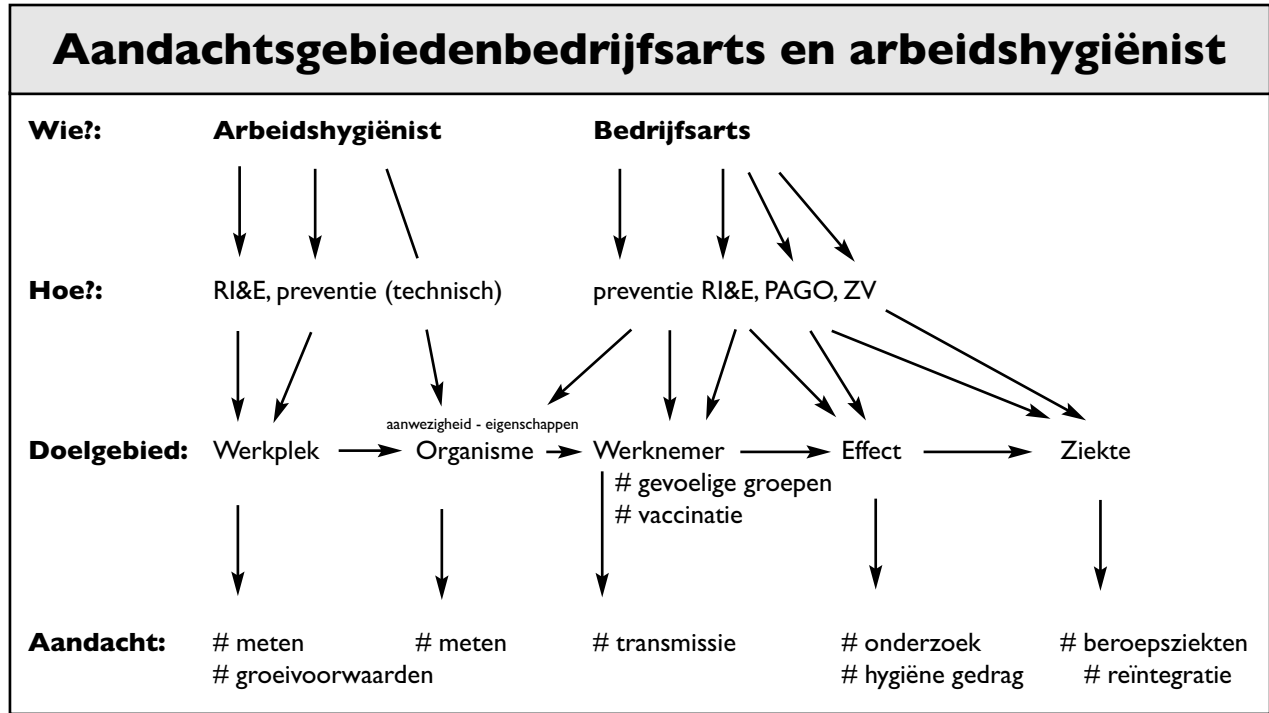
Aandachtsgebiedenbedrijfsarts en arbeidshygiënist

Wie?: Arbeidshygiënist Bedrijfsarts

Hoe?: RI&E, preventie (technisch) preventie RI&E, PAGO, ZV

aanwezigheid - eigenschappen

Doelgebied: Werkplek Organisme Werknemer Effect Ziekte

# gevoelige groepen
# vaccinatie

Aandacht: # meten # meten # transmissie # onderzoek # beroepsziekten
# groeivoorwaarden # hygiëne gedrag # reïntegratie